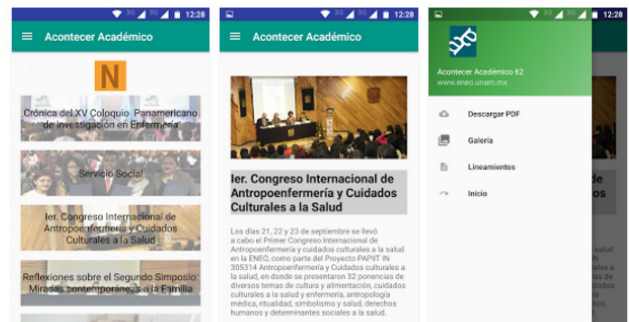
12:28

Acontecer Académico

N

Crónica del XV Coloquio Panamericano de Investigación en Enfermería

Servicio Social

Ier. Congreso Internacional de Antropoenfermería y Cuidados Culturales a la Salud

Reflexiones sobre el Segundo Simposio: Miradas contemporáneas a la Familia

12:28

Acontecer Académico

Ier. Congreso Internacional de Antropoenfermería y Cuidados Culturales a la Salud

Los días 21, 22 y 23 de septiembre se llevó a cabo el Primer Congreso Internacional de Antropoenfermería y cuidados culturales a la salud en la ENEO, como parte del Proyecto PAPIIT IN 305314 Antropoenfermería y Cuidados culturales a la salud, en donde se presentaron 32 ponencias de diversos temas de cultura y alimentación, cuidados culturales a la salud y enfermería, antropología médica, ritualidad, simbolismo y salud, derechos humanos y determinantes sociales a la salud.

12:28

Acontecer Académico 62
www.eneo.unam.mx

Descargar PDF

Galería

Lineamientos

Inicio